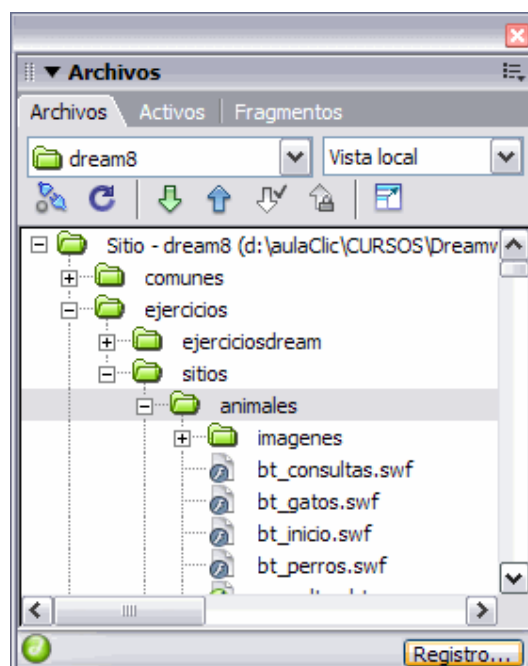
▼ Archivos

Archivos | Activos | Fragmentos

dream8 | Vista local

Sitio - dream8 (d:\aulaClic\CURSOS\Dreamv
comunes
ejercicios
ejerciciosdream
sitios
animales
imagenes
bt_consultas.swf
bt_gatos.swf
bt_inicio.swf
bt_perros.swf
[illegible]

Registro...